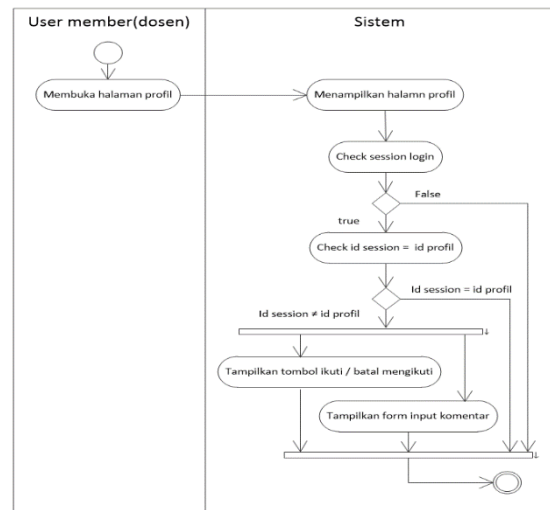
User member(dosen)

Sistem

Membuka halaman profil

Menampilkan halamn profil

Check session login

False

true

Check id session = id profil

Id session = id profil

Id session ≠ id profil

Tampilkan tombol ikuti / batal mengikuti

Tampilkan form input komentar